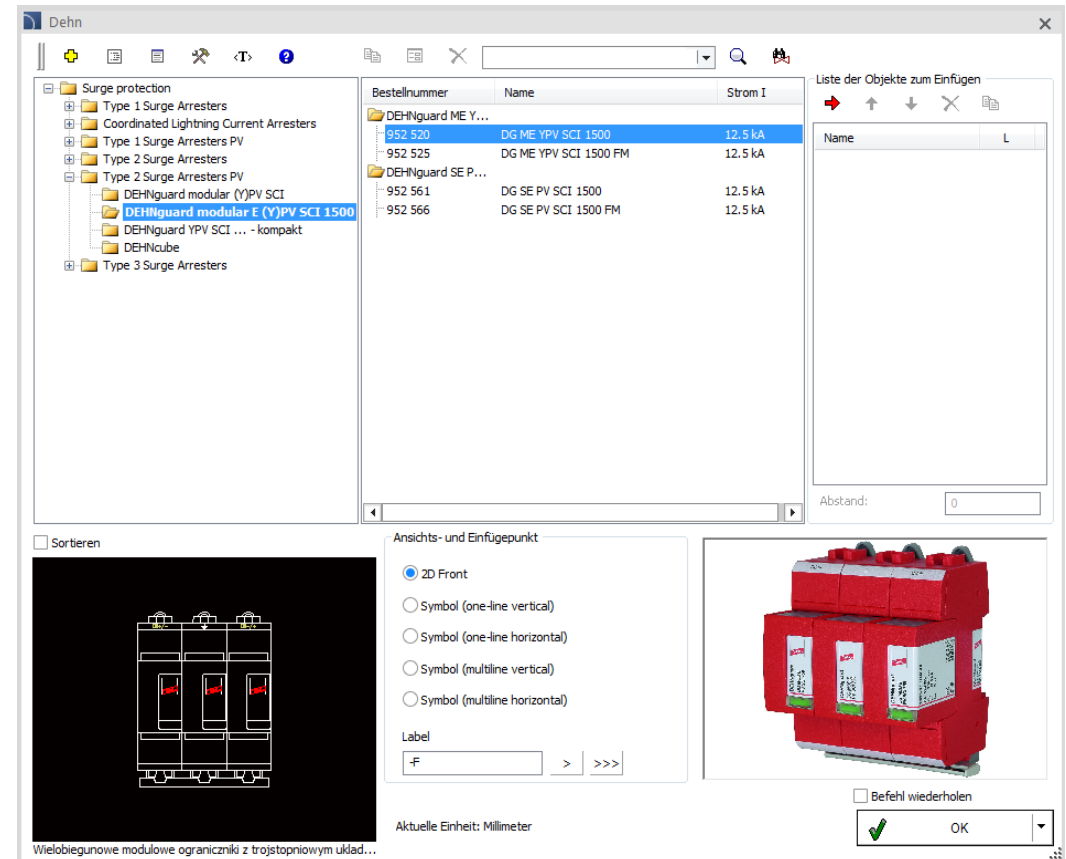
Dehn

Surge protection
Type 1 Surge Arresters
Coordinated Lightning Current Arresters
Type 1 Surge Arresters PV
Type 2 Surge Arresters
Type 2 Surge Arresters PV
DEHNguard modular (Y)PV SCI
DEHNguard modular E (Y)PV SCI 1500
DEHNguard YPV SCI ... - kompakt
DEHNcube
Type 3 Surge Arresters

| Bestellnummer | Name | Strom I |
|---|---|---|
| DEHNguard ME Y... | | |
| 952 520 | DG ME YPV SCI 1500 | 12.5 kA |
| 952 525 | DG ME YPV SCI 1500 FM | 12.5 kA |
| DEHNguard SE P... | | |
| 952 561 | DG SE PV SCI 1500 | 12.5 kA |
| 952 566 | DG SE PV SCI 1500 FM | 12.5 kA |

Liste der Objekte zum Einfügen

| Name | L |
|---|---|

Abstand: 0

Sortieren

Ansichts- und Einfügepunkt
2D Front
Symbol (one-line vertical)
Symbol (one-line horizontal)
Symbol (multiline vertical)
Symbol (multiline horizontal)

Label
-F
>
>>>

Befehl wiederholen

Aktuelle Einheit: Millimeter

OK

Wielobiegunowe modulowe ograniczniki z trojstopniowym uklad...